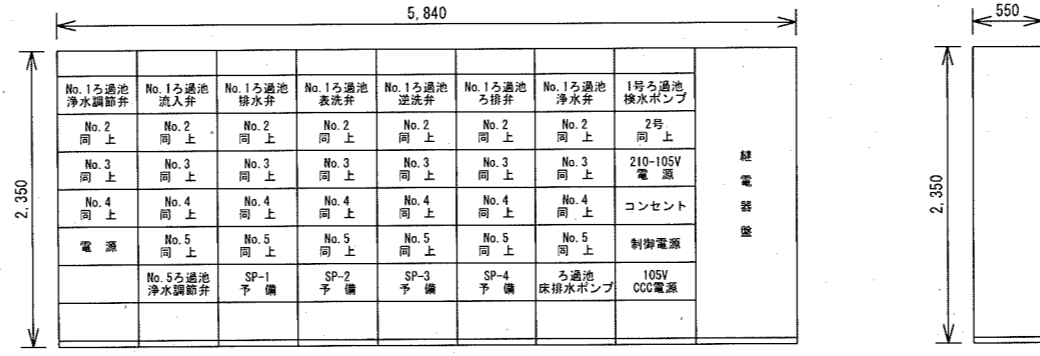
5, 840

550

2, 350

2, 350

| No. 1ろ過池 浄水調節弁 | No. 1ろ過池 流入弁 | No. 1ろ過池 排水弁 | No. 1ろ過池 表洗弁 | No. 1ろ過池 逆洗弁 | No. 1ろ過池 ろ排弁 | No. 1ろ過池 浄水弁 | 1号ろ過池 検水ポンプ | 継電器盤 |
|---|---|---|---|---|---|---|---|---|
| No. 2 同 上 | No. 2 同 上 | No. 2 同 上 | No. 2 同 上 | No. 2 同 上 | No. 2 同 上 | No. 2 同 上 | 2号 同 上 | |
| No. 3 同 上 | No. 3 同 上 | No. 3 同 上 | No. 3 同 上 | No. 3 同 上 | No. 3 同 上 | No. 3 同 上 | 210-105V 電 源 | |
| No. 4 同 上 | No. 4 同 上 | No. 4 同 上 | No. 4 同 上 | No. 4 同 上 | No. 4 同 上 | No. 4 同 上 | コンセント | |
| 電 源 | No. 5 同 上 | No. 5 同 上 | No. 5 同 上 | No. 5 同 上 | No. 5 同 上 | No. 5 同 上 | 制御電源 | |
| | No. 5ろ過池 浄水調節弁 | SP-1 予 備 | SP-2 予 備 | SP-3 予 備 | SP-4 予 備 | ろ過池 床排水ポンプ | 105V CCC電源 | |
| | | | | | | | | |